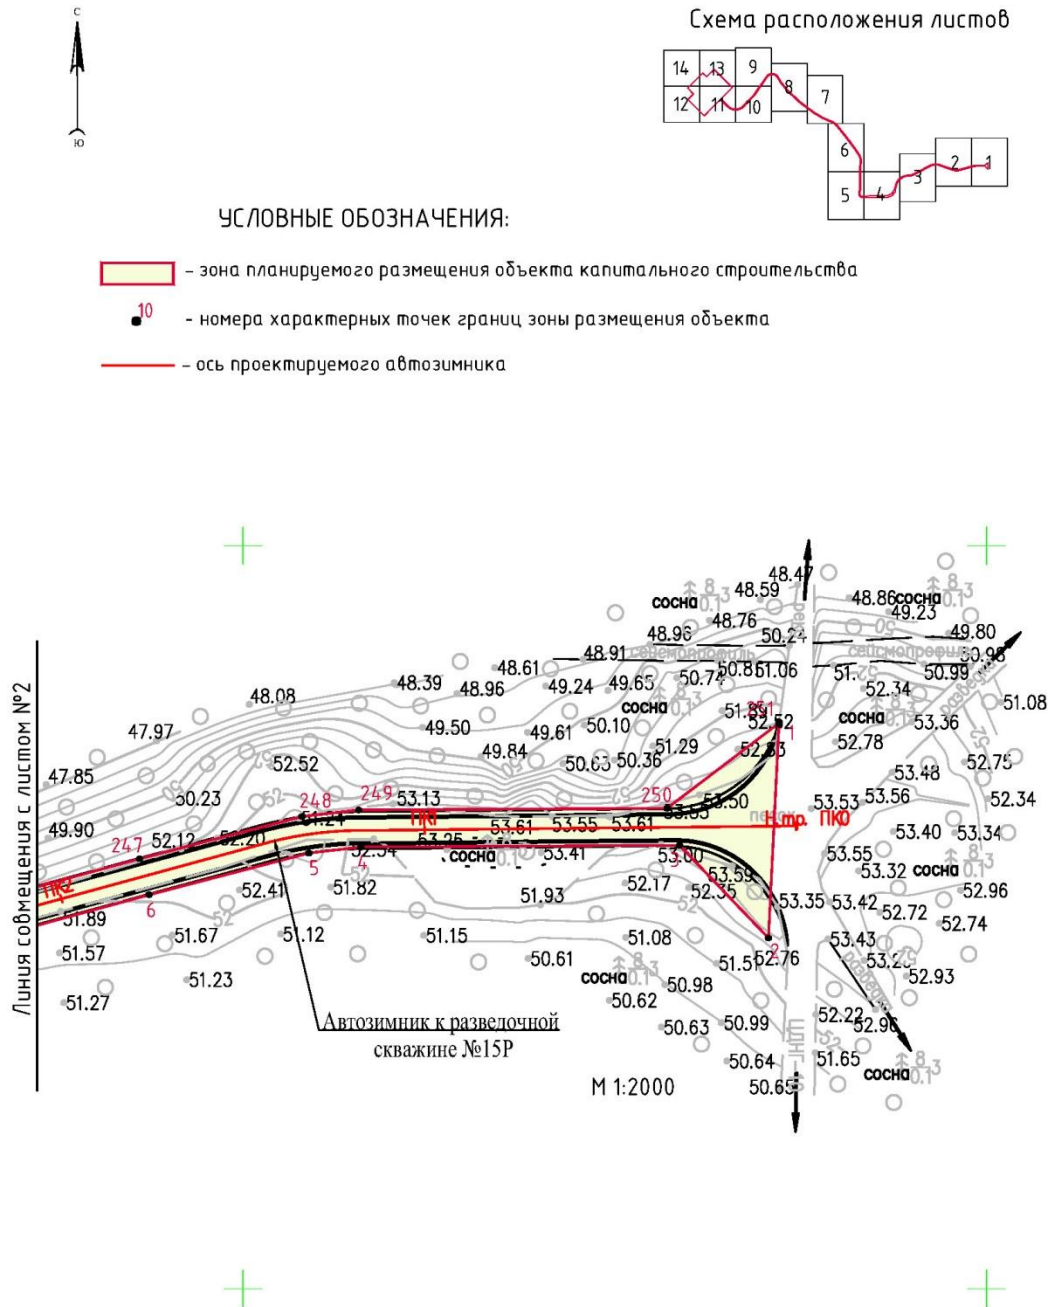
С
Ю

Схема расположения листов

14 13 9
12 11 10 8 7
6
5 4 3 2 1

УСЛОВНЫЕ ОБОЗНАЧЕНИЯ:

– зона планируемого размещения объекта капитального строительства

10 – номера характерных точек границ зоны размещения объекта

– ось проектируемого автозимника

Линия совмещения с листом №2

48.47
48.59
сосна
48.86 сосна
49.23
48.76
48.98
50.24
49.80
48.91
50.98
48.61
50.86 51.06
50.99
48.39
48.96
49.24
49.65
50.74
51.
52.34
51.08
48.08
сосна
49.50
49.61
50.10
51.89
52.52
сосна
53.36
47.97
49.84
51.29
52.83
52.78
50.63 50.36
1
52.52
53.48
52.75
47.85
248
249 53.13
250
53.50
53.53 53.56
52.34
50.23
51.24
ПК1
53.55
тр. ПК0
53.40
53.34
49.90
247
52.12
52.20
53.25
53.61
53.55
53.61
53.55
ПК2
52.34
сосна
53.41
53.60
53.32 сосна
5
4
52.41
51.82
52.17
53.59
52.96
6
51.93
52.35
53.35
53.42
52.72
52.74
51.89
51.67
51.12
51.15
51.08
53.43
51.57
50.61
51.51
52.76
2
53.2
52.93
51.23
сосна
50.98
50.62
52.22
52.96
51.27
50.63
50.99
51.65
сосна
50.64
50.65

Автозимник к разведочной скважине №15Р

М 1:2000